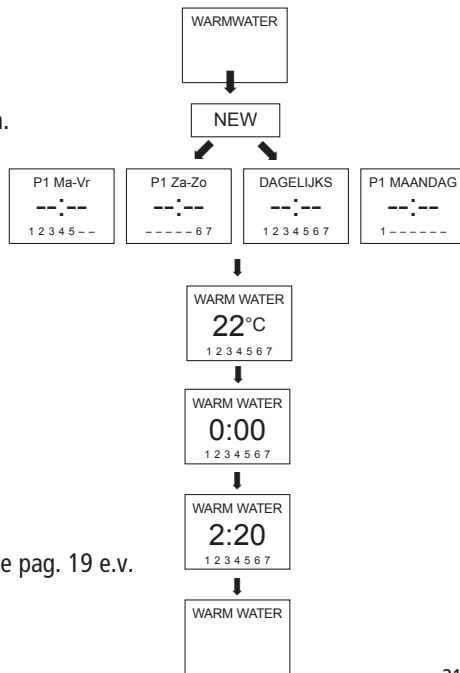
WARMWATER

n.

NEW

P1 Ma-Vr
--:--
1 2 3 4 5 – –

P1 Za-Zo
--:--
– – – – – 6 7

DAGELIJKS
--:--
1 2 3 4 5 6 7

P1 MAANDAG
--:--
1 – – – – – –

WARM WATER
22°C
1 2 3 4 5 6 7

WARM WATER
0:00
1 2 3 4 5 6 7

WARM WATER
2:20
1 2 3 4 5 6 7

e pag. 19 e.v.

WARM WATER

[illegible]